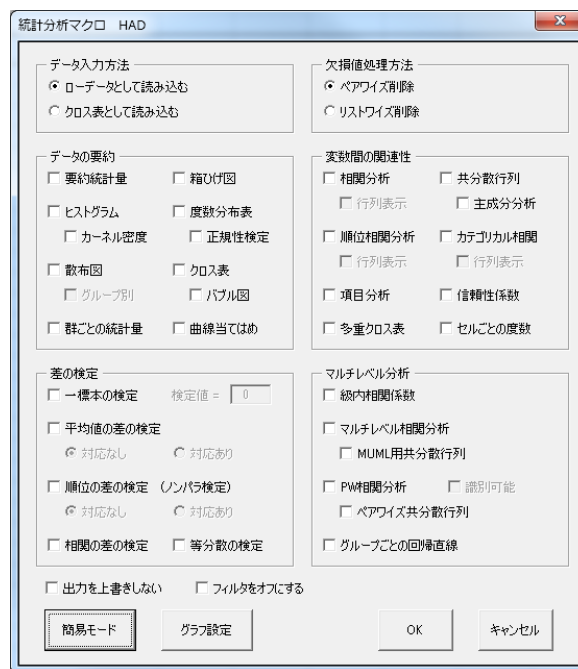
統計分析マクロ HAD

データ入力方法
ローデータとして読み込む
クロス表として読み込む

欠損値処理方法
ペアワイズ削除
リストワイズ削除

データの要約
要約統計量
箱ひげ図
ヒストグラム
度数分布表
カーネル密度
正規性検定
散布図
クロス表
グループ別
バブル図
群ごとの統計量
曲線当てはめ

変数間の関連性
相関分析
共分散行列
行列表示
主成分分析
順位相関分析
カテゴリカル相関
行列表示
行列表示
項目分析
信頼性係数
多重クロス表
セルごとの度数

差の検定
一標本の検定
検定値 = 0
平均値の差の検定
対応なし
対応あり
順位の差の検定 (ノンパラ検定)
対応なし
対応あり
相関の差の検定
等分散の検定

マルチレベル分析
級内相関係数
マルチレベル相関分析
MUML用共分散行列
PW相関分析
識別可能
ペアワイズ共分散行列
グループごとの回帰直線

出力を上書きしない
フィルタをオフにする

簡易モード
グラフ設定
OK
キャンセル